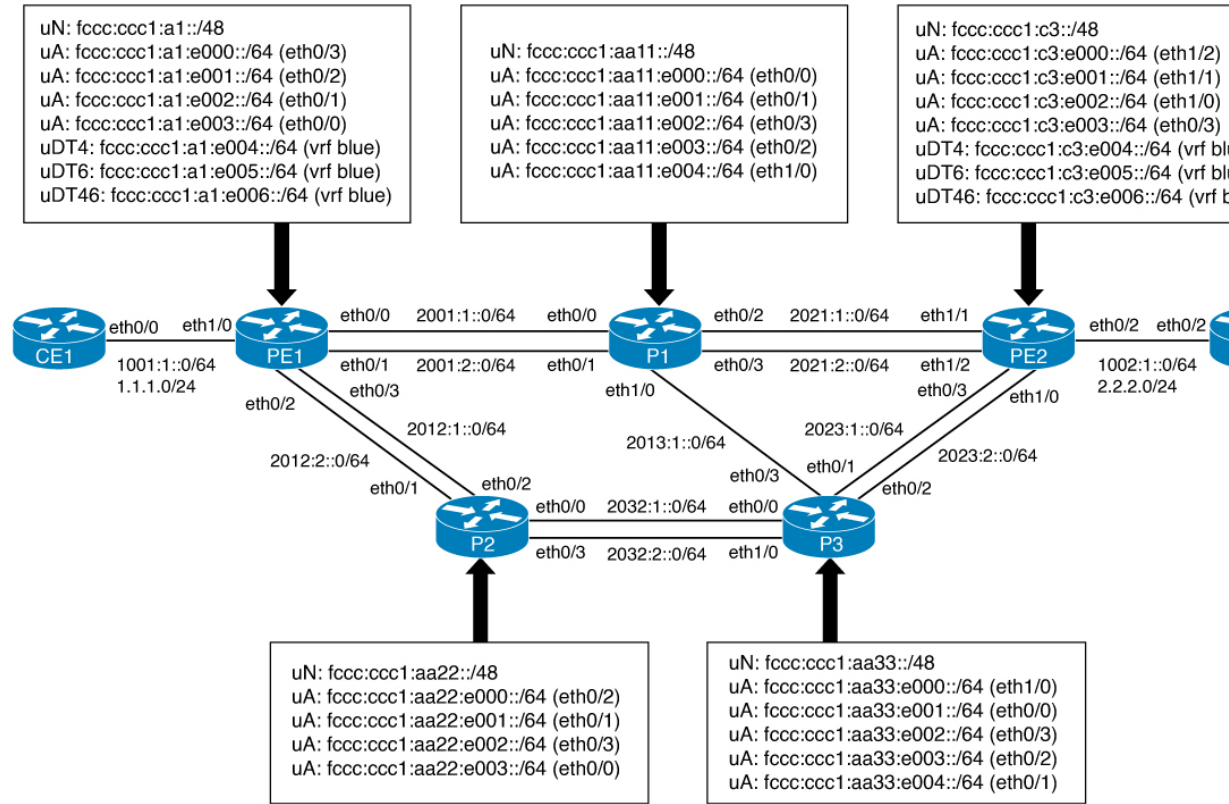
uN: fccc:ccc1:a1::/48
uA: fccc:ccc1:a1:e000::/64 (eth0/3)
uA: fccc:ccc1:a1:e001::/64 (eth0/2)
uA: fccc:ccc1:a1:e002::/64 (eth0/1)
uA: fccc:ccc1:a1:e003::/64 (eth0/0)
uDT4: fccc:ccc1:a1:e004::/64 (vrf blue)
uDT6: fccc:ccc1:a1:e005::/64 (vrf blue)
uDT46: fccc:ccc1:a1:e006::/64 (vrf blue)

uN: fccc:ccc1:aa11::/48
uA: fccc:ccc1:aa11:e000::/64 (eth0/0)
uA: fccc:ccc1:aa11:e001::/64 (eth0/1)
uA: fccc:ccc1:aa11:e002::/64 (eth0/3)
uA: fccc:ccc1:aa11:e003::/64 (eth0/2)
uA: fccc:ccc1:aa11:e004::/64 (eth1/0)

uN: fccc:ccc1:c3::/48
uA: fccc:ccc1:c3:e000::/64 (eth1/2)
uA: fccc:ccc1:c3:e001::/64 (eth1/1)
uA: fccc:ccc1:c3:e002::/64 (eth1/0)
uA: fccc:ccc1:c3:e003::/64 (eth0/3)
uDT4: fccc:ccc1:c3:e004::/64 (vrf blu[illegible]
uDT6: fccc:ccc1:c3:e005::/64 (vrf blu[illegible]
uDT46: fccc:ccc1:c3:e006::/64 (vrf b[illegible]

CE1 eth0/0 eth1/0 PE1 1001:1::0/64 1.1.1.0/24
eth0/0 2001:1::0/64 eth0/0 P1
eth0/1 2001:2::0/64 eth0/1
eth0/2 2021:1::0/64 eth1/1 PE2
eth0/3 2021:2::0/64 eth1/2
eth0/2 eth0/2 1002:1::0/64 2.2.2.0/24
eth0/3 eth0/2 2012:1::0/64 2012:2::0/64 eth0/1 eth0/2
eth1/0 2013:1::0/64 eth0/3
eth0/3 eth1/0 2023:1::0/64 eth0/1 2023:2::0/64 eth0/2
P2 eth0/0 2032:1::0/64 eth0/0 P3
eth0/3 2032:2::0/64 eth1/0

uN: fccc:ccc1:aa22::/48
uA: fccc:ccc1:aa22:e000::/64 (eth0/2)
uA: fccc:ccc1:aa22:e001::/64 (eth0/1)
uA: fccc:ccc1:aa22:e002::/64 (eth0/3)
uA: fccc:ccc1:aa22:e003::/64 (eth0/0)

uN: fccc:ccc1:aa33::/48
uA: fccc:ccc1:aa33:e000::/64 (eth1/0)
uA: fccc:ccc1:aa33:e001::/64 (eth0/0)
uA: fccc:ccc1:aa33:e002::/64 (eth0/3)
uA: fccc:ccc1:aa33:e003::/64 (eth0/2)
uA: fccc:ccc1:aa33:e004::/64 (eth0/1)